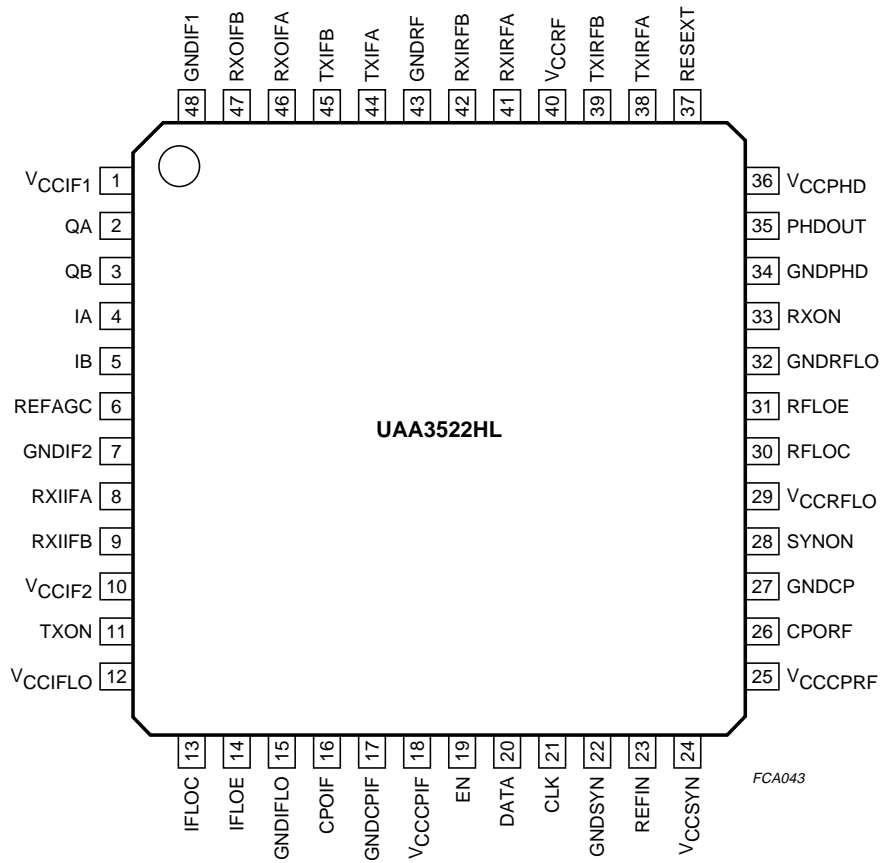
GNDIF1 48
RXOIFB 47
RXOIFA 46
TXIFB 45
TXIFA 44
GNDRF 43
RXIRFB 42
RXIRFA 41
$V_{CCRF}$ 40
TXIRFB 39
TXIRFA 38
RESEXT 37

$V_{CCIF1}$ 1
QA 2
QB 3
IA 4
IB 5
REFAGC 6
GNDIF2 7
RXIIFA 8
RXIIFB 9
$V_{CCIF2}$ 10
TXON 11
$V_{CCIFLO}$ 12

UAA3522HL

36 $V_{CCPHD}$
35 PHDOUT
34 GNDPHD
33 RXON
32 GNDRFLO
31 RFLOE
30 RFLOC
29 $V_{CCRFLO}$
28 SYNON
27 GNDCP
26 CPORF
25 $V_{CCCPRF}$

13 IFLOC
14 IFLOE
15 GNDIFLO
16 CPOIF
17 GNDCPIF
18 $V_{CCCPIF}$
19 EN
20 DATA
21 CLK
22 GNDSYN
23 REFIN
24 $V_{CCSYN}$

FCA043